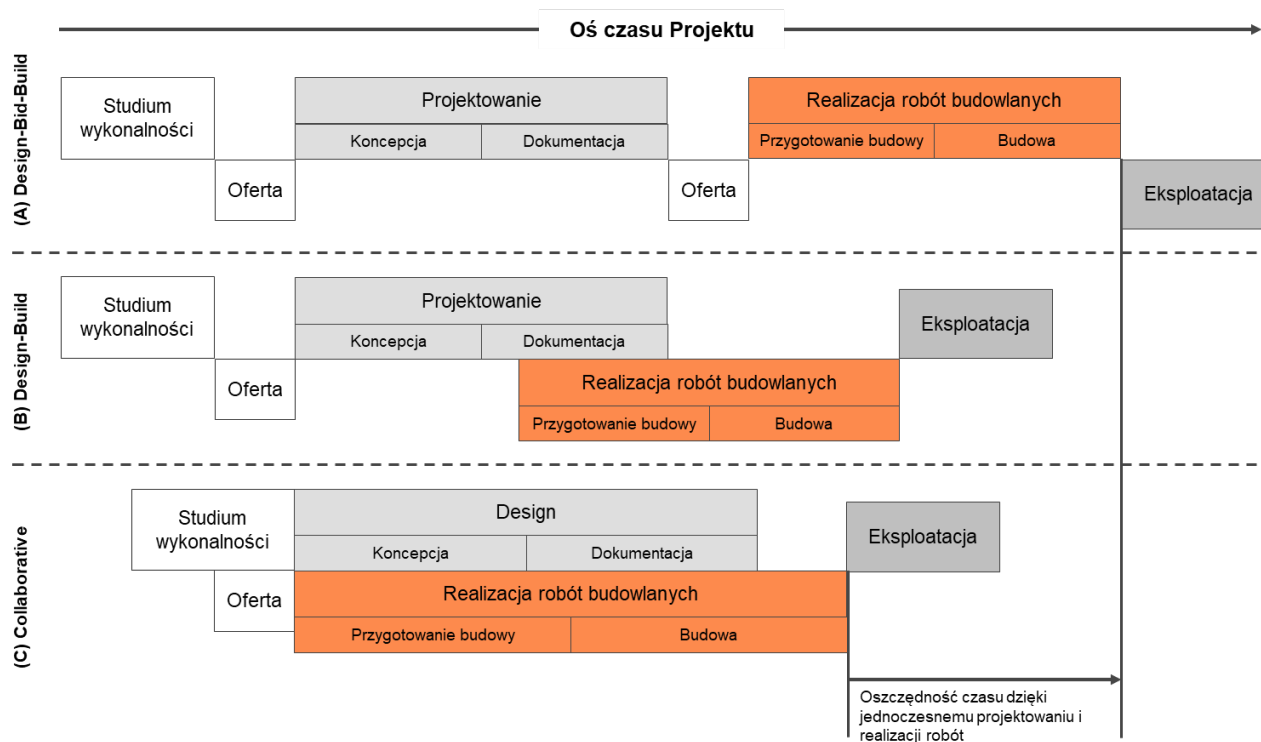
Oś czasu Projektu

(A) Design-Bid-Build

Studium wykonalności

Projektowanie

Koncepcja | Dokumentacja

Oferta

Oferta

Realizacja robót budowlanych

Przygotowanie budowy | Budowa

Eksploatacja

(B) Design-Build

Studium wykonalności

Projektowanie

Koncepcja | Dokumentacja

Oferta

Realizacja robót budowlanych

Przygotowanie budowy | Budowa

Eksploatacja

(C) Collaborative

Studium wykonalności

Design

Koncepcja | Dokumentacja

Oferta

Realizacja robót budowlanych

Przygotowanie budowy | Budowa

Eksploatacja

Oszczędność czasu dzięki jednoczesnemu projektowaniu i realizacji robót